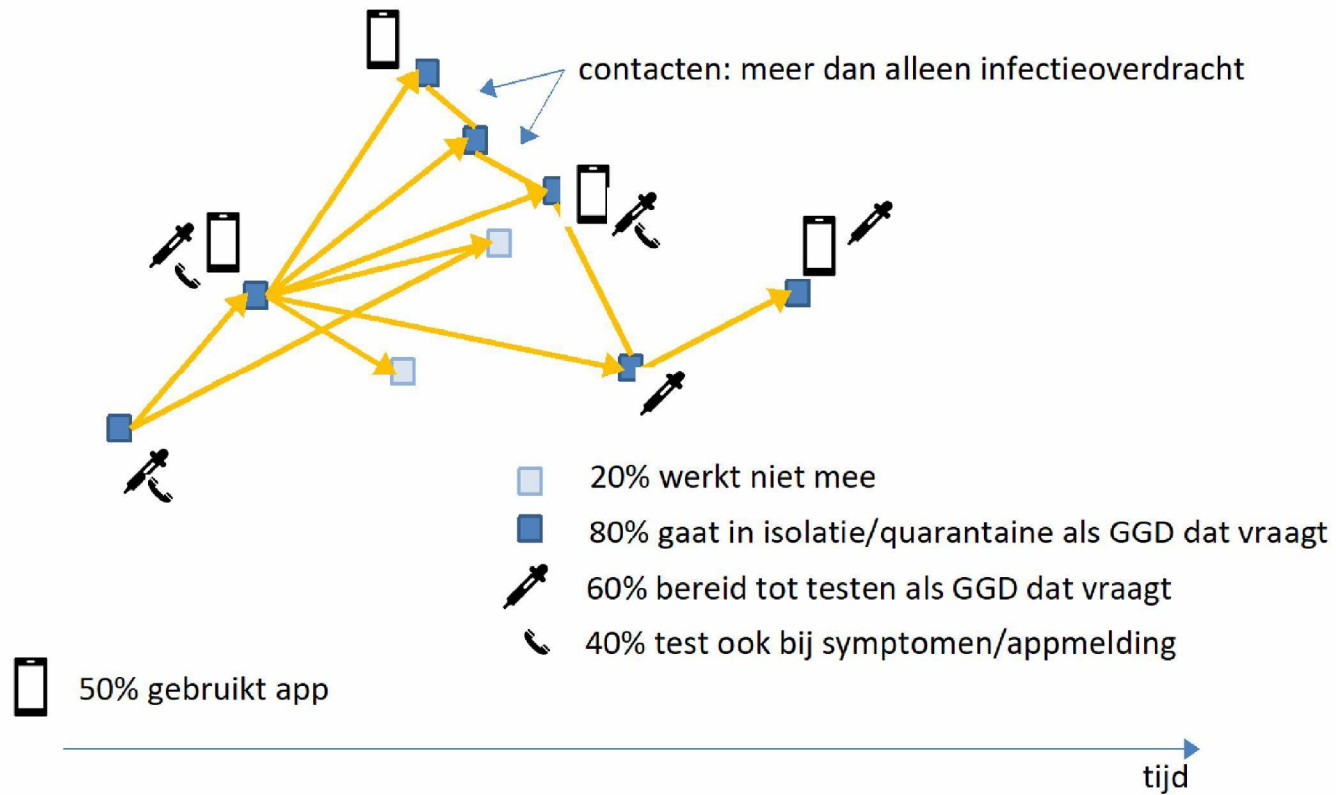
contacten: meer dan alleen infectieoverdracht

20% werkt niet mee

80% gaat in isolatie/quarantaine als GGD dat vraagt

60% bereid tot testen als GGD dat vraagt

40% test ook bij symptomen/appmelding

50% gebruikt app

tijd